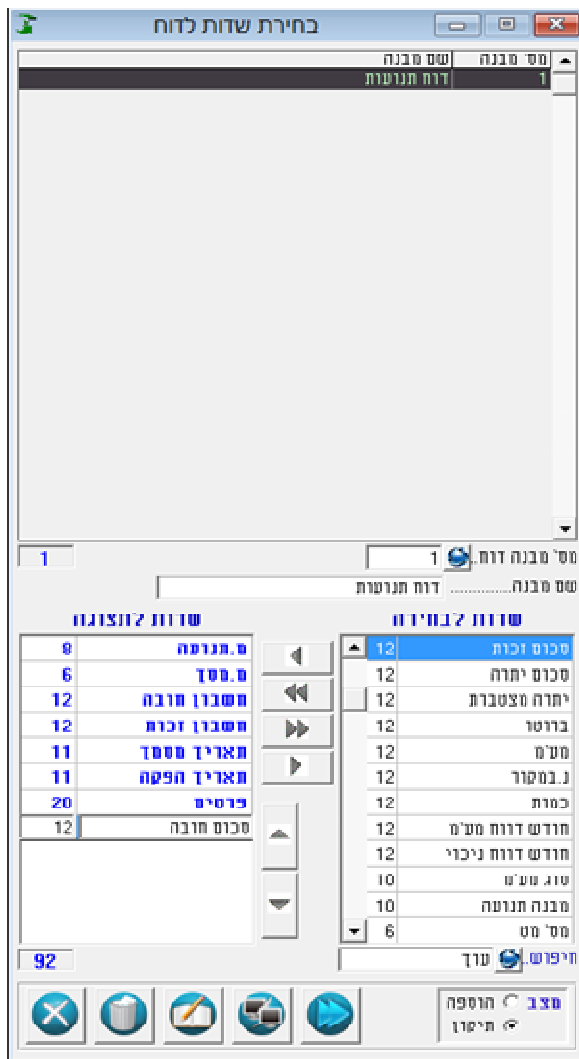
בחירת שדות לדוח

| מס' מבנה | שם מבנה |
|---|---|
| 1 | דוח תנועות |

1

מס' מבנה דוח. 1

שם מבנה.............. דוח תנועות

שדות לבחירה

| | |
|---|---|
| סכום זכות | 12 |
| סכום יתרה | 12 |
| יתרה מצטברת | 12 |
| ברוטו | 12 |
| מע"מ | 12 |
| נ.במקור | 12 |
| כמות | 12 |
| חודש דווח מע"מ | 12 |
| חודש דווח ניכוי | 12 |
| סוג מע"מ | 10 |
| מבנה תנועה | 10 |
| מס' מט | 6 |

חיפוש. ערך

שדות לתצוגה

| | |
|---|---|
| מ.תנועה | 8 |
| מ.מסך | 6 |
| חשבון חובה | 12 |
| חשבון זכות | 12 |
| תאריך מסמך | 11 |
| תאריך הפקה | 11 |
| פרטים | 20 |
| סכום חובה | 12 |

92

מצב
הוספה
תיקון